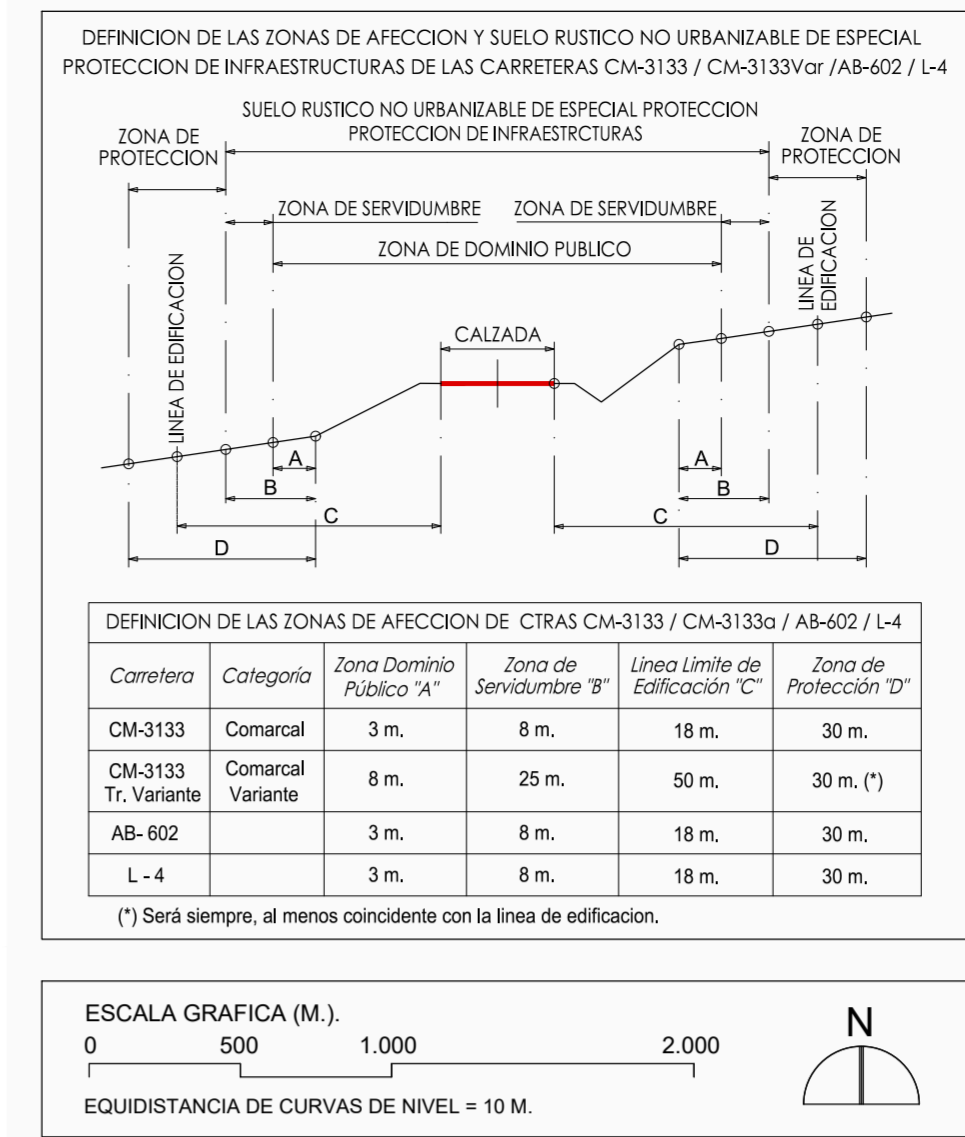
DEFINICION DE LAS ZONAS DE AFECCION Y SUELO RUSTICO NO URBANIZABLE DE ESPECIAL PROTECCION DE INFRAESTRUCTURAS DE LAS CARRETERAS CM-3133 / CM-3133Var /AB-602 / L-4

SUELO RUSTICO NO URBANIZABLE DE ESPECIAL PROTECCION
PROTECCION DE INFRAESTRCTURAS

ZONA DE PROTECCION

ZONA DE PROTECCION

ZONA DE SERVIDUMBRE

ZONA DE SERVIDUMBRE

ZONA DE DOMINIO PUBLICO

LINEA DE EDIFICACION

LINEA DE EDIFICACION

CALZADA

A

B

C

D

A

B

C

D

| DEFINICION DE LAS ZONAS DE AFECCION DE CTRAS CM-3133 / CM-3133a / AB-602 / L-4 | | | | | |
|---|---|---|---|---|---|
| Carretera | Categoría | Zona Dominio Público "A" | Zona de Servidumbre "B" | Linea Limite de Edificación "C" | Zona de Protección "D" |
| CM-3133 | Comarcal | 3 m. | 8 m. | 18 m. | 30 m. |
| CM-3133 Tr. Variante | Comarcal Variante | 8 m. | 25 m. | 50 m. | 30 m. (*) |
| AB- 602 | | 3 m. | 8 m. | 18 m. | 30 m. |
| L - 4 | | 3 m. | 8 m. | 18 m. | 30 m. |

(*) Será siempre, al menos coincidente con la linea de edificacion.

ESCALA GRAFICA (M.).
0 500 1.000 2.000

EQUIDISTANCIA DE CURVAS DE NIVEL = 10 M.

N